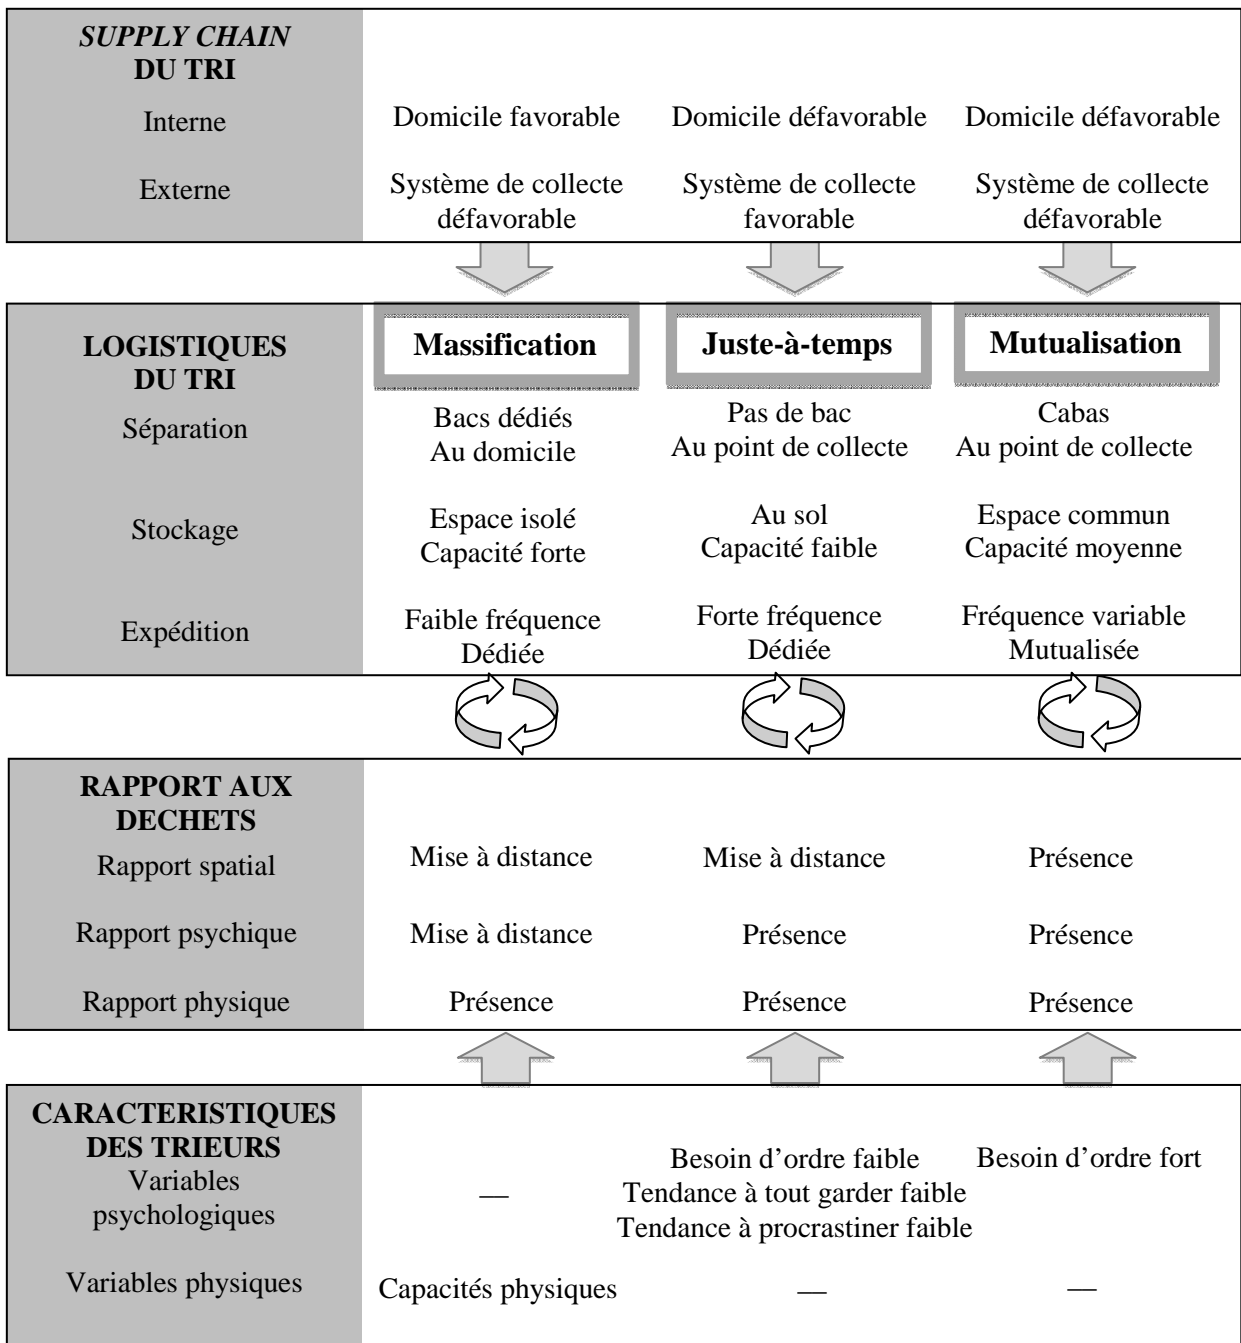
| *SUPPLY CHAIN* DU TRI | | | |
|---|---|---|---|
| Interne | Domicile favorable | Domicile défavorable | Domicile défavorable |
| Externe | Système de collecte défavorable | Système de collecte favorable | Système de collecte défavorable |

| LOGISTIQUES DU TRI | Massification | Juste-à-temps | Mutualisation |
|---|---|---|---|
| Séparation | Bacs dédiés Au domicile | Pas de bac Au point de collecte | Cabas Au point de collecte |
| Stockage | Espace isolé Capacité forte | Au sol Capacité faible | Espace commun Capacité moyenne |
| Expédition | Faible fréquence Dédiée | Forte fréquence Dédiée | Fréquence variable Mutualisée |

| RAPPORT AUX DECHETS | | | |
|---|---|---|---|
| Rapport spatial | Mise à distance | Mise à distance | Présence |
| Rapport psychique | Mise à distance | Présence | Présence |
| Rapport physique | Présence | Présence | Présence |

| CARACTERISTIQUES DES TRIEURS | | | |
|---|---|---|---|
| Variables psychologiques | — | Besoin d'ordre faible Tendance à tout garder faible Tendance à procrastiner faible | Besoin d'ordre fort |
| Variables physiques | Capacités physiques | — | — |